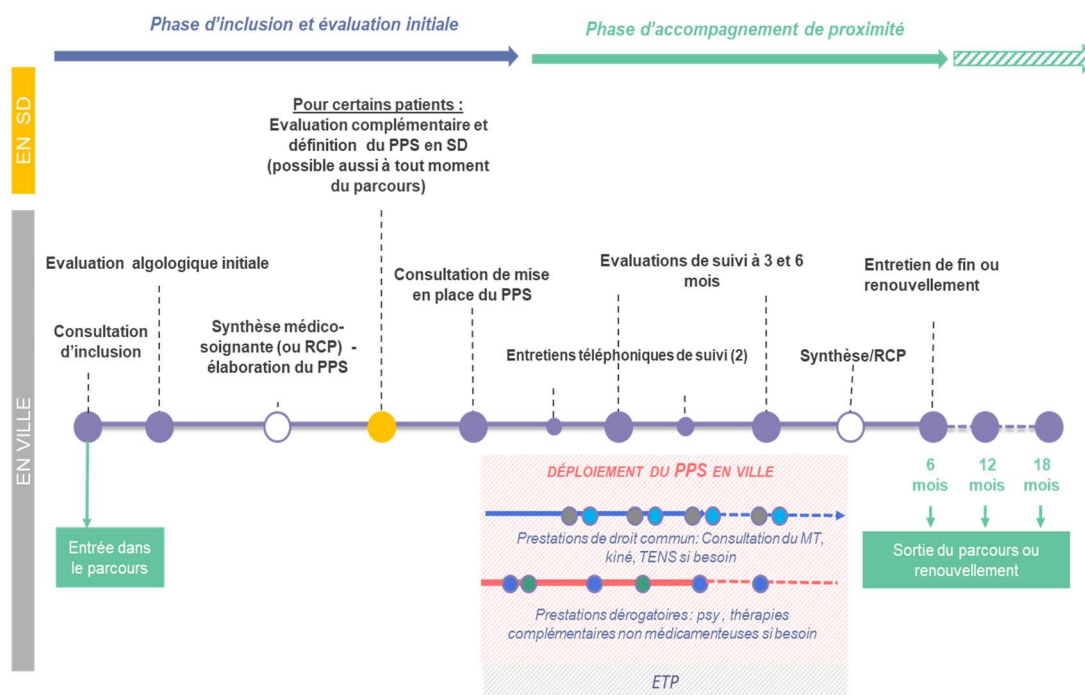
Phase d'inclusion et évaluation initiale

Phase d'accompagnement de proximité

EN SD

Pour certains patients :
Evaluation complémentaire et définition du PPS en SD (possible aussi à tout moment du parcours)

EN VILLE

Evaluation algologique initiale

Consultation d'inclusion

Synthèse médico-soignante (ou RCP) - élaboration du PPS

Consultation de mise en place du PPS

Entretiens téléphoniques de suivi (2)

Evaluations de suivi à 3 et 6 mois

Synthèse/RCP

Entretien de fin ou renouvellement

6 mois

12 mois

18 mois

Entrée dans le parcours

DÉPLOIEMENT DU PPS EN VILLE

Prestations de droit commun: Consultation du MT, kiné, TENS si besoin

Prestations dérogatoires : psy , thérapies complémentaires non médicamenteuses si besoin

ETP

Sortie du parcours ou renouvellement